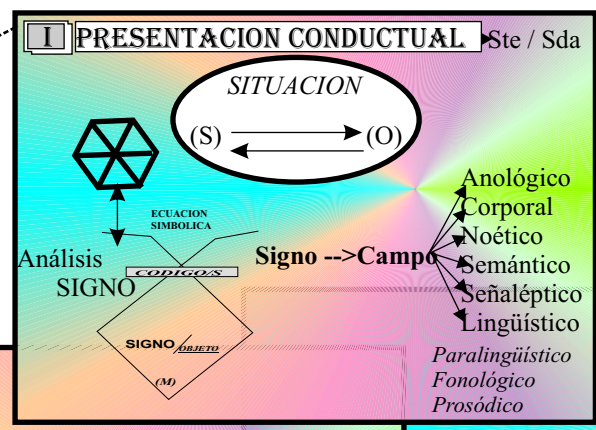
I PRESENTACION CONDUCTUAL Ste / Sda

SITUACION

(S) (O)

ECUACION SIMBOLICA

Análisis SIGNO

CODIGO/S

SIGNO / OBJETO

(M)

Signo -->Campo

Anológico
Corporal
Noético
Semántico
Señaléptico
Lingüístico

Paralingüístico
Fonológico
Prosódico